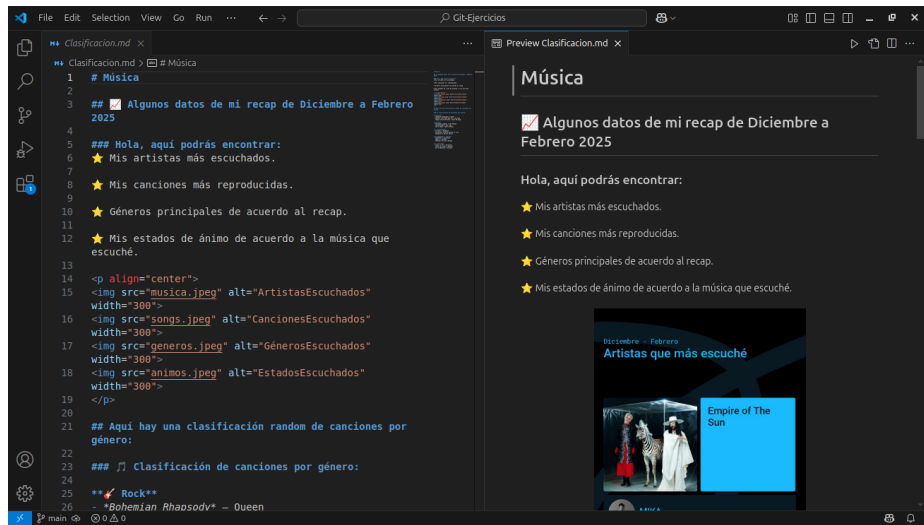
File Edit Selection View Go Run ··· ← → Git-Ejercicios

Clasificacion.md ×

Clasificacion.md > # Música

1 # Música
2
3 ## 📈 Algunos datos de mi recap de Diciembre a Febrero 2025
4
5 ### Hola, aquí podrás encontrar:
6 ⭐ Mis artistas más escuchados.
7
8 ⭐ Mis canciones más reproducidas.
9
10 ⭐ Géneros principales de acuerdo al recap.
11
12 ⭐ Mis estados de ánimo de acuerdo a la música que escuché.
13
14 <p align="center">
15 <img src="musica.jpeg" alt="ArtistasEscuchados" width="300">
16 <img src="songs.jpeg" alt="CancionesEscuchados" width="300">
17 <img src="generos.jpeg" alt="GénerosEscuchados" width="300">
18 <img src="animos.jpeg" alt="EstadosEscuchados" width="300">
19 </p>
20
21 ## Aquí hay una clasificación random de canciones por género:
22
23 ### 🎵 Clasificación de canciones por género:
24
25 **🎸 Rock**
26 - *Bohemian Rhapsody* – Queen

Preview Clasificacion.md ×

Música

📈 Algunos datos de mi recap de Diciembre a Febrero 2025

Hola, aquí podrás encontrar:

⭐ Mis artistas más escuchados.

⭐ Mis canciones más reproducidas.

⭐ Géneros principales de acuerdo al recap.

⭐ Mis estados de ánimo de acuerdo a la música que escuché.

Diciembre - Febrero
Artistas que más escuché

Empire of The Sun

MIKA

main ⊗ 0 ⚠ 0